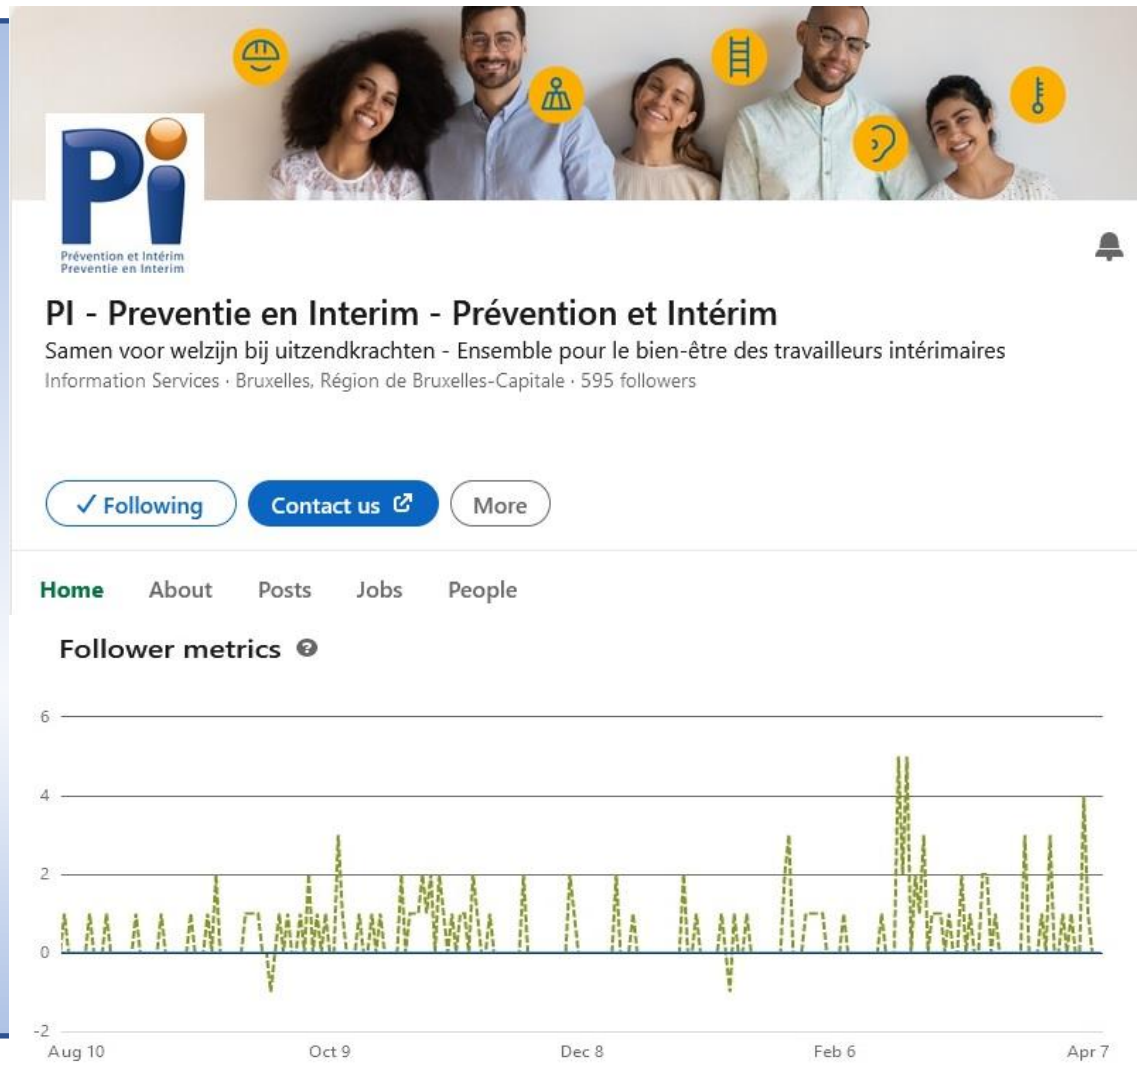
Pi
Prévention et Intérim
Preventie en Interim

PI - Preventie en Interim - Prévention et Intérim

Samen voor welzijn bij uitzendkrachten - Ensemble pour le bien-être des travailleurs intérimaires

Information Services · Bruxelles, Région de Bruxelles-Capitale · 595 followers

✓ Following
Contact us
More

Home
About
Posts
Jobs
People

Follower metrics

6
4
2
0
-2

Aug 10
Oct 9
Dec 8
Feb 6
Apr 7